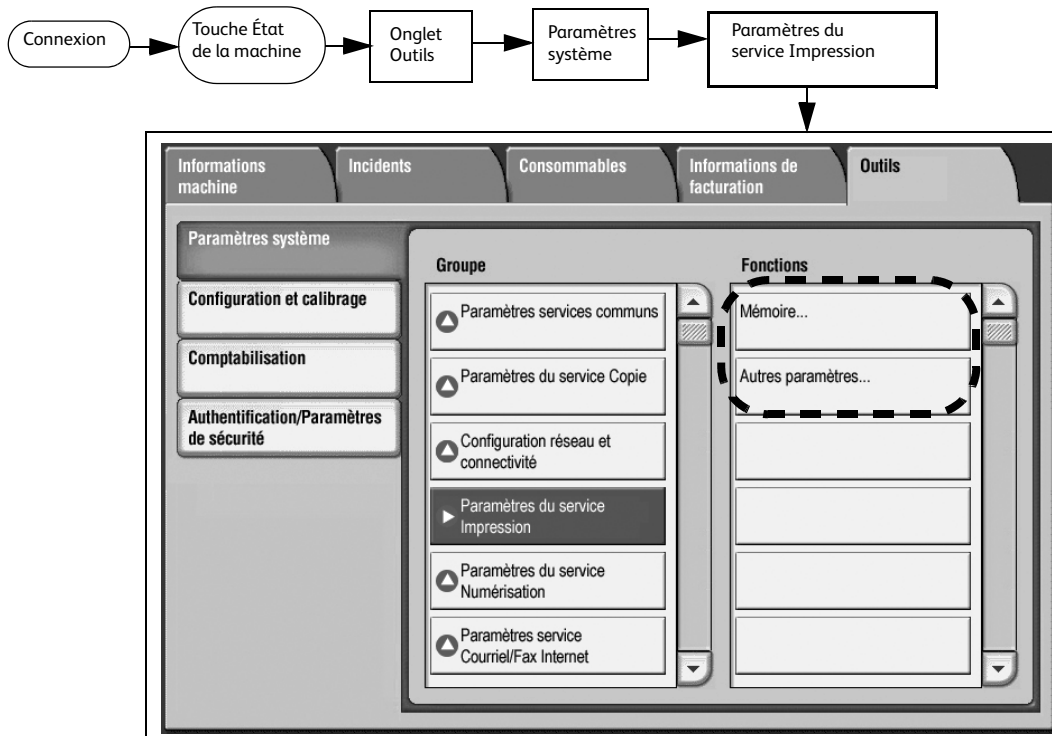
Connexion

Touche État de la machine

Onglet Outils

Paramètres système

Paramètres du service Impression

Informations machine

Incidents

Consommables

Informations de facturation

Outils

Paramètres système

Configuration et calibrage

Comptabilisation

Authentification/Paramètres de sécurité

Groupe

Paramètres services communs

Paramètres du service Copie

Configuration réseau et connectivité

Paramètres du service Impression

Paramètres du service Numérisation

Paramètres service Courriel/Fax Internet

Fonctions

Mémoire...

Autres paramètres...